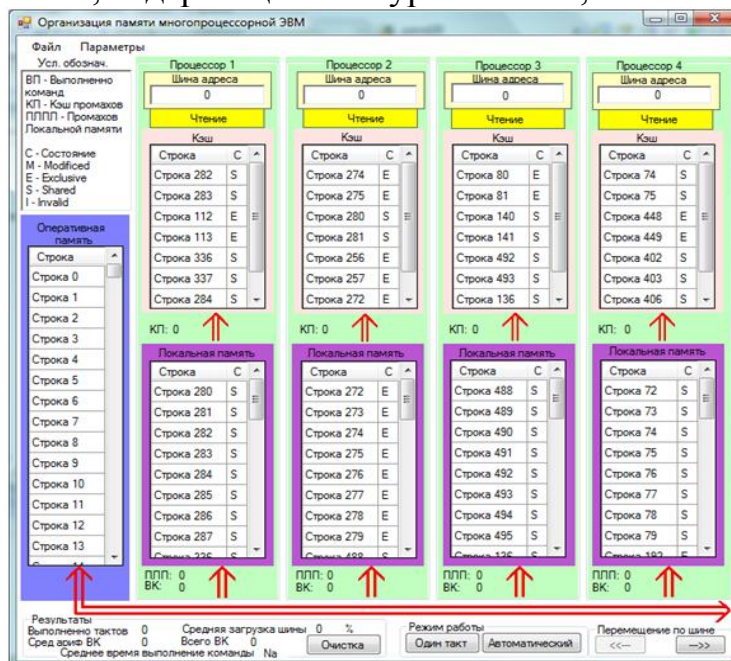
Организация памяти многопроцессорной ЭВМ

Файл Параметры

Усл. обознач.

ВП - Выполнено команд
КП - Кэш промахов
ПЛПЛ - Промахов Локальной памяти

С - Состояние
M - Modified
E - Exclusive
S - Shared
I - Invalid

Оперативная память

| Строка |
|---|
| Строка 0 |
| Строка 1 |
| Строка 2 |
| Строка 3 |
| Строка 4 |
| Строка 5 |
| Строка 6 |
| Строка 7 |
| Строка 8 |
| Строка 9 |
| Строка 10 |
| Строка 11 |
| Строка 12 |
| Строка 13 |

Процессор 1

Шина адреса

0

Чтение

Кэш

| Строка | С |
|---|---|
| Строка 282 | S |
| Строка 283 | S |
| Строка 112 | E |
| Строка 113 | E |
| Строка 336 | S |
| Строка 337 | S |
| Строка 284 | S |

КП: 0

Локальная память

| Строка | С |
|---|---|
| Строка 280 | S |
| Строка 281 | S |
| Строка 282 | S |
| Строка 283 | S |
| Строка 284 | S |
| Строка 285 | S |
| Строка 286 | S |
| Строка 287 | S |

ПЛП: 0
ВК: 0

Процессор 2

Шина адреса

0

Чтение

Кэш

| Строка | С |
|---|---|
| Строка 274 | E |
| Строка 275 | E |
| Строка 280 | S |
| Строка 281 | S |
| Строка 256 | E |
| Строка 257 | E |
| Строка 272 | E |

КП: 0

Локальная память

| Строка | С |
|---|---|
| Строка 272 | E |
| Строка 273 | E |
| Строка 274 | E |
| Строка 275 | E |
| Строка 276 | E |
| Строка 277 | E |
| Строка 278 | E |
| Строка 279 | E |

ПЛП: 0
ВК: 0

Процессор 3

Шина адреса

0

Чтение

Кэш

| Строка | С |
|---|---|
| Строка 80 | E |
| Строка 81 | E |
| Строка 140 | S |
| Строка 141 | S |
| Строка 492 | S |
| Строка 493 | S |
| Строка 136 | S |

КП: 0

Локальная память

| Строка | С |
|---|---|
| Строка 488 | S |
| Строка 489 | S |
| Строка 490 | S |
| Строка 491 | S |
| Строка 492 | S |
| Строка 493 | S |
| Строка 494 | S |
| Строка 495 | S |

ПЛП: 0
ВК: 0

Процессор 4

Шина адреса

0

Чтение

Кэш

| Строка | С |
|---|---|
| Строка 74 | S |
| Строка 75 | S |
| Строка 448 | E |
| Строка 449 | E |
| Строка 402 | S |
| Строка 403 | S |
| Строка 406 | S |

КП: 0

Локальная память

| Строка | С |
|---|---|
| Строка 72 | S |
| Строка 73 | S |
| Строка 74 | S |
| Строка 75 | S |
| Строка 76 | S |
| Строка 77 | S |
| Строка 78 | S |
| Строка 79 | S |

ПЛП: 0
ВК: 0

Результаты
Выполнено тактов 0
Сред арифм ВК 0
Средняя загрузка шины 0 %
Всего ВК 0
Среднее время выполнения команды Na

Очистка

Режим работы
Один такт Автоматический

Перемещение по шине
<-- -->